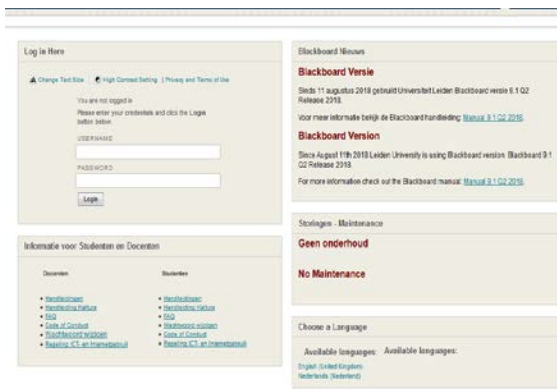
Log In Here

Change Text Size | High Contrast Setting | Privacy and Terms of Use

You are not logged in.
Please enter your credentials and click the Login button below.

USERNAME

PASSWORD

Login

Informatie voor Studenten en Docenten

Docenten

- Handleidingen
- Handleiding Nafura
- FAQ
- Code of Conduct
- Wachtwoord wijzigen
- Regeling ICT- en Internetgebruik

Studenten

- Handleidingen
- Handleiding Nafura
- FAQ
- Wachtwoord wijzigen
- Code of Conduct
- Regeling ICT- en Internetgebruik

Blackboard Nieuws

Blackboard Versie

Sinds 11 augustus 2018 gebruikt Universiteit Leiden Blackboard versie 9.1 Q2 Release 2018.

Voor meer informatie bekijk de Blackboard handleiding: Manual 9.1 Q2 2018.

Blackboard Version

Since August 11th 2018 Leiden University is using Blackboard version: Blackboard 9.1 Q2 Release 2018.

For more information check out the Blackboard manual: Manual 9.1 Q2 2018.

Storingen - Maintenance

Geen onderhoud

No Maintenance

Choose a Language

Available languages: Available languages:

English (United Kingdom)
Nederlands (Nederland)